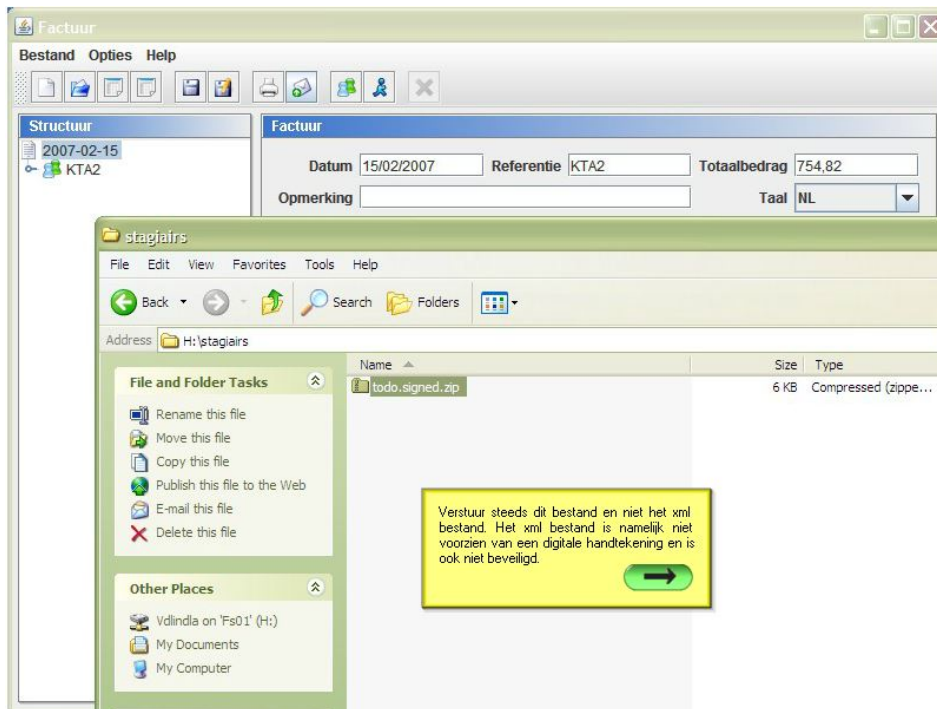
Factuur

Bestand Opties Help

Structuur

2007-02-15

KTA2

Factuur

Datum 15/02/2007 Referentie KTA2 Totaalbedrag 754,82

Opmerking Taal NL

stagiairs

File Edit View Favorites Tools Help

Back Search Folders

Address H:\stagiairs

Name Size Type

todo.signed.zip 6 KB Compressed (zippe...

File and Folder Tasks

Rename this file

Move this file

Copy this file

Publish this file to the Web

E-mail this file

Delete this file

Other Places

Vdlindla on 'Fs01' (H:)

My Documents

My Computer

Verstuur steeds dit bestand en niet het xml bestand. Het xml bestand is namelijk niet voorzien van een digitale handtekening en is ook niet beveiligd.